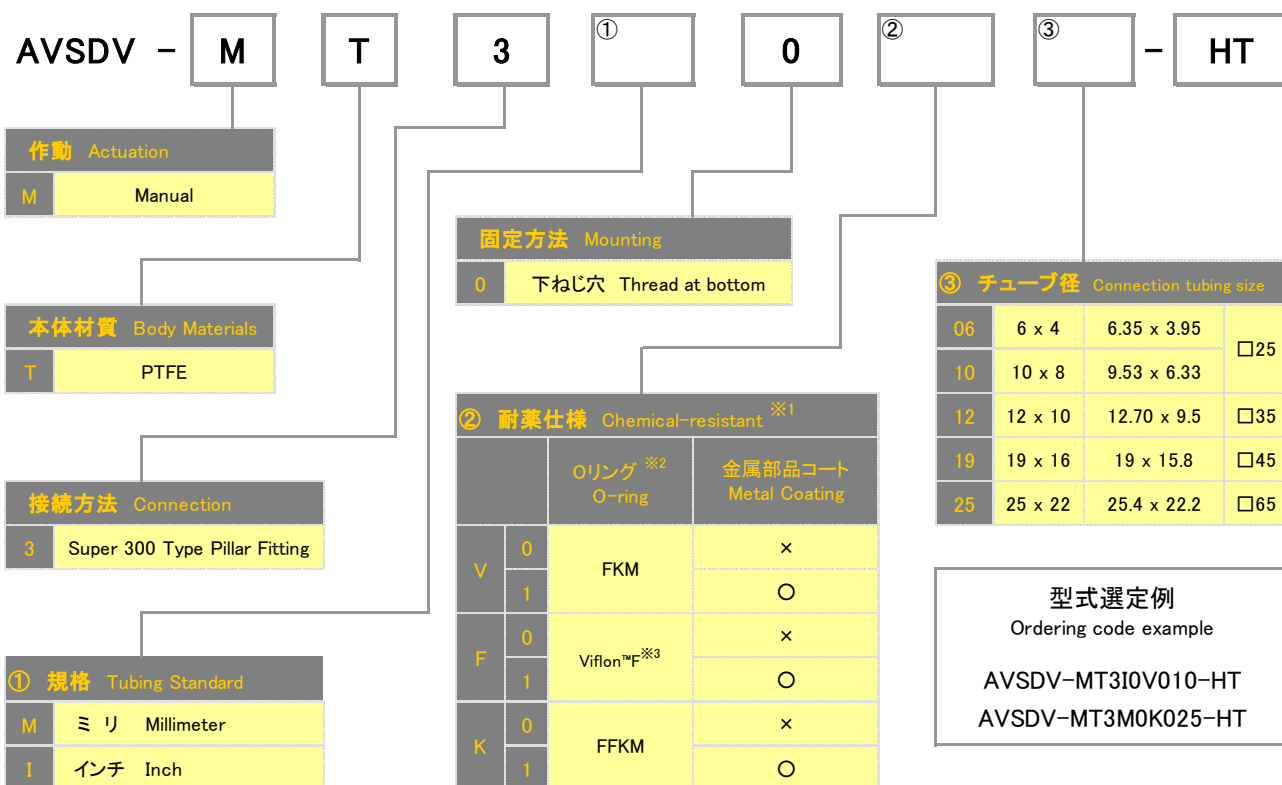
AVSDV - M T 3 ① 0 ② ③ - HT

作動 Actuation
| M | Manual |

本体材質 Body Materials
| T | PTFE |

接続方法 Connection
| 3 | Super 300 Type Pillar Fitting |

① 規格 Tubing Standard
| M | ミリ Millimeter |
| I | インチ Inch |

固定方法 Mounting
| 0 | 下ねじ穴 Thread at bottom |

② 耐薬仕様 Chemical-resistant ※1

| | | Oリング ※2 O-ring | 金属部品コート Metal Coating |
|---|---|---|---|
| V | 0 | FKM | × |
| V | 1 | FKM | ○ |
| F | 0 | Viflon™F※3 | × |
| F | 1 | Viflon™F※3 | ○ |
| K | 0 | FFKM | × |
| K | 1 | FFKM | ○ |

③ チューブ径 Connection tubing size

| 06 | 6 x 4 | 6.35 x 3.95 | □25 |
|---|---|---|---|
| 10 | 10 x 8 | 9.53 x 6.33 | □25 |
| 12 | 12 x 10 | 12.70 x 9.5 | □35 |
| 19 | 19 x 16 | 19 x 15.8 | □45 |
| 25 | 25 x 22 | 25.4 x 22.2 | □65 |

型式選定例
Ordering code example

AVSDV-MT3I0V010-HT
AVSDV-MT3M0K025-HT